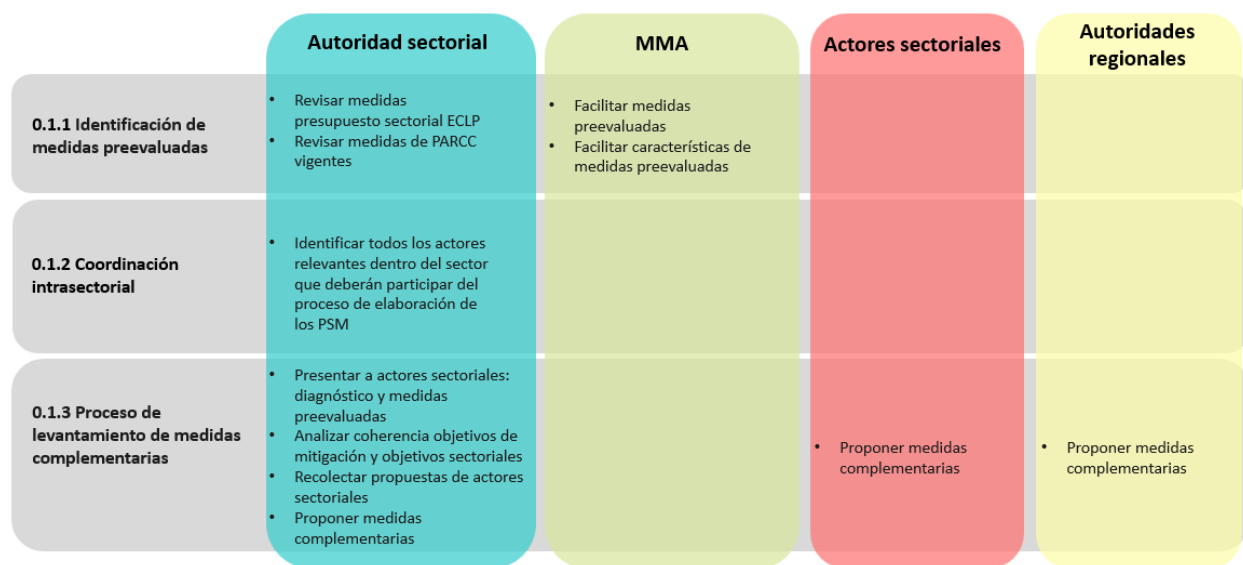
| | Autoridad sectorial | MMA | Actores sectoriales | Autoridades regionales |
|---|---|---|---|---|
| 0.1.1 Identificación de medidas preevaluadas | • Revisar medidas presupuesto sectorial ECLP<br>• Revisar medidas de PARCC vigentes | • Facilitar medidas preevaluadas<br>• Facilitar características de medidas preevaluadas | | |
| 0.1.2 Coordinación intrasectorial | • Identificar todos los actores relevantes dentro del sector que deberán participar del proceso de elaboración de los PSM | | | |
| 0.1.3 Proceso de levantamiento de medidas complementarias | • Presentar a actores sectoriales: diagnóstico y medidas preevaluadas<br>• Analizar coherencia objetivos de mitigación y objetivos sectoriales<br>• Recolectar propuestas de actores sectoriales<br>• Proponer medidas complementarias | | • Proponer medidas complementarias | • Proponer medidas complementarias |